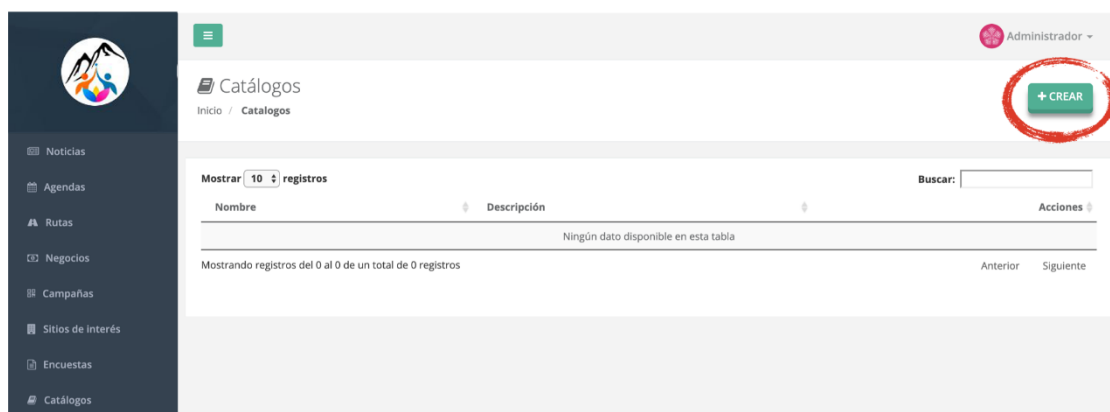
Administrador

Catálogos

Inicio / Catalogos

+ CREAR

Noticias

Agendas

Rutas

Negocios

Campañas

Sitios de interés

Encuestas

Catálogos

Mostrar 10 registros

Buscar:

| Nombre | Descripción | Acciones |
|---|---|---|
| Ningún dato disponible en esta tabla | | |

Mostrando registros del 0 al 0 de un total de 0 registros

Anterior Siguiente